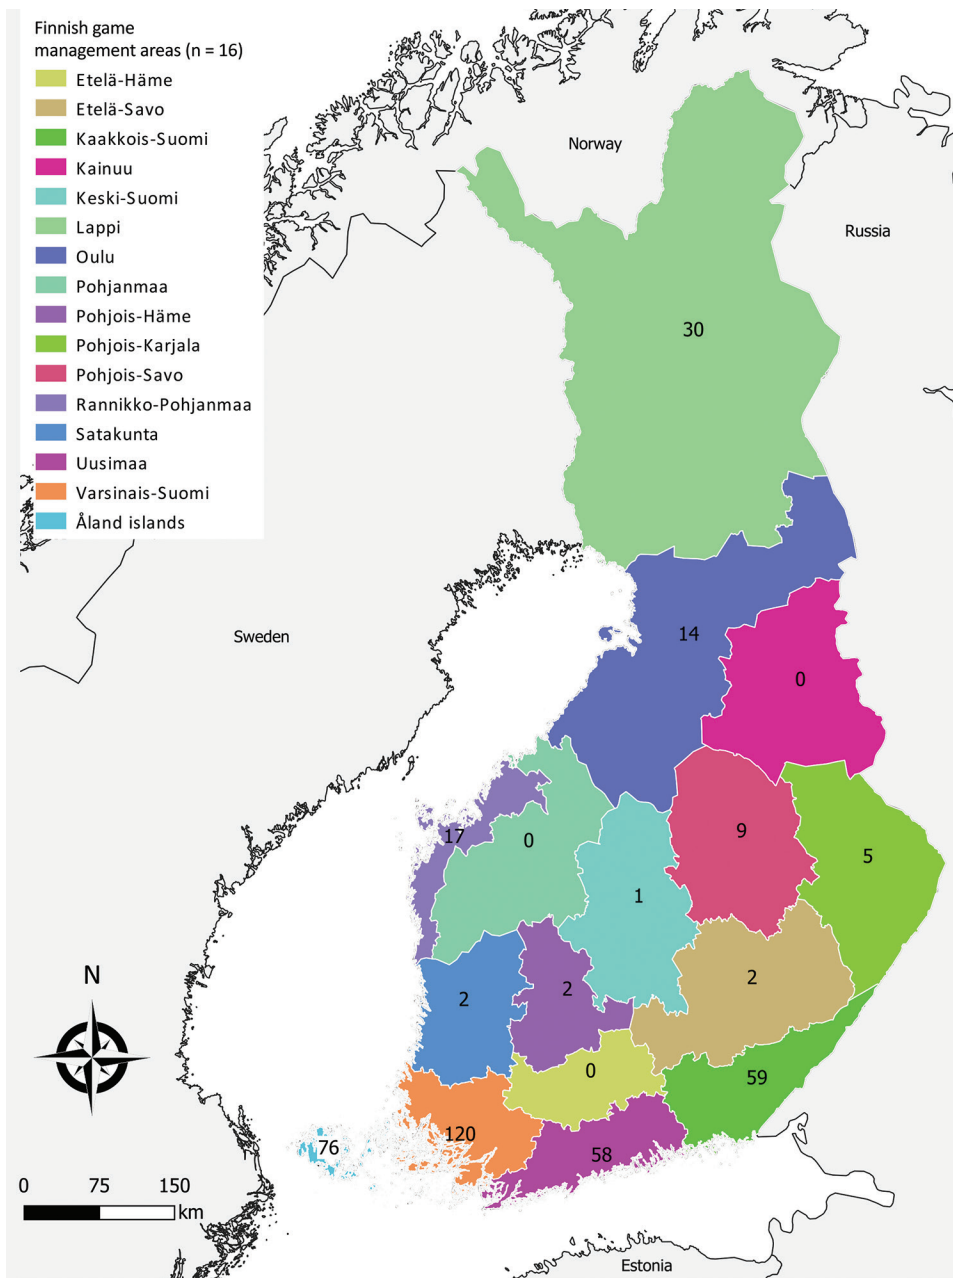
Finnish game management areas (n = 16)

Etelä-Häme
Etelä-Savo
Kaakkois-Suomi
Kainuu
Keski-Suomi
Lappi
Oulu
Pohjanmaa
Pohjois-Häme
Pohjois-Karjala
Pohjois-Savo
Rannikko-Pohjanmaa
Satakunta
Uusimaa
Varsinais-Suomi
Åland islands

Norway

Russia

30

Sweden

14

0

17

0

9

5

1

2

2

2

N

0

59

76

120

58

0 75 150
km

Estonia